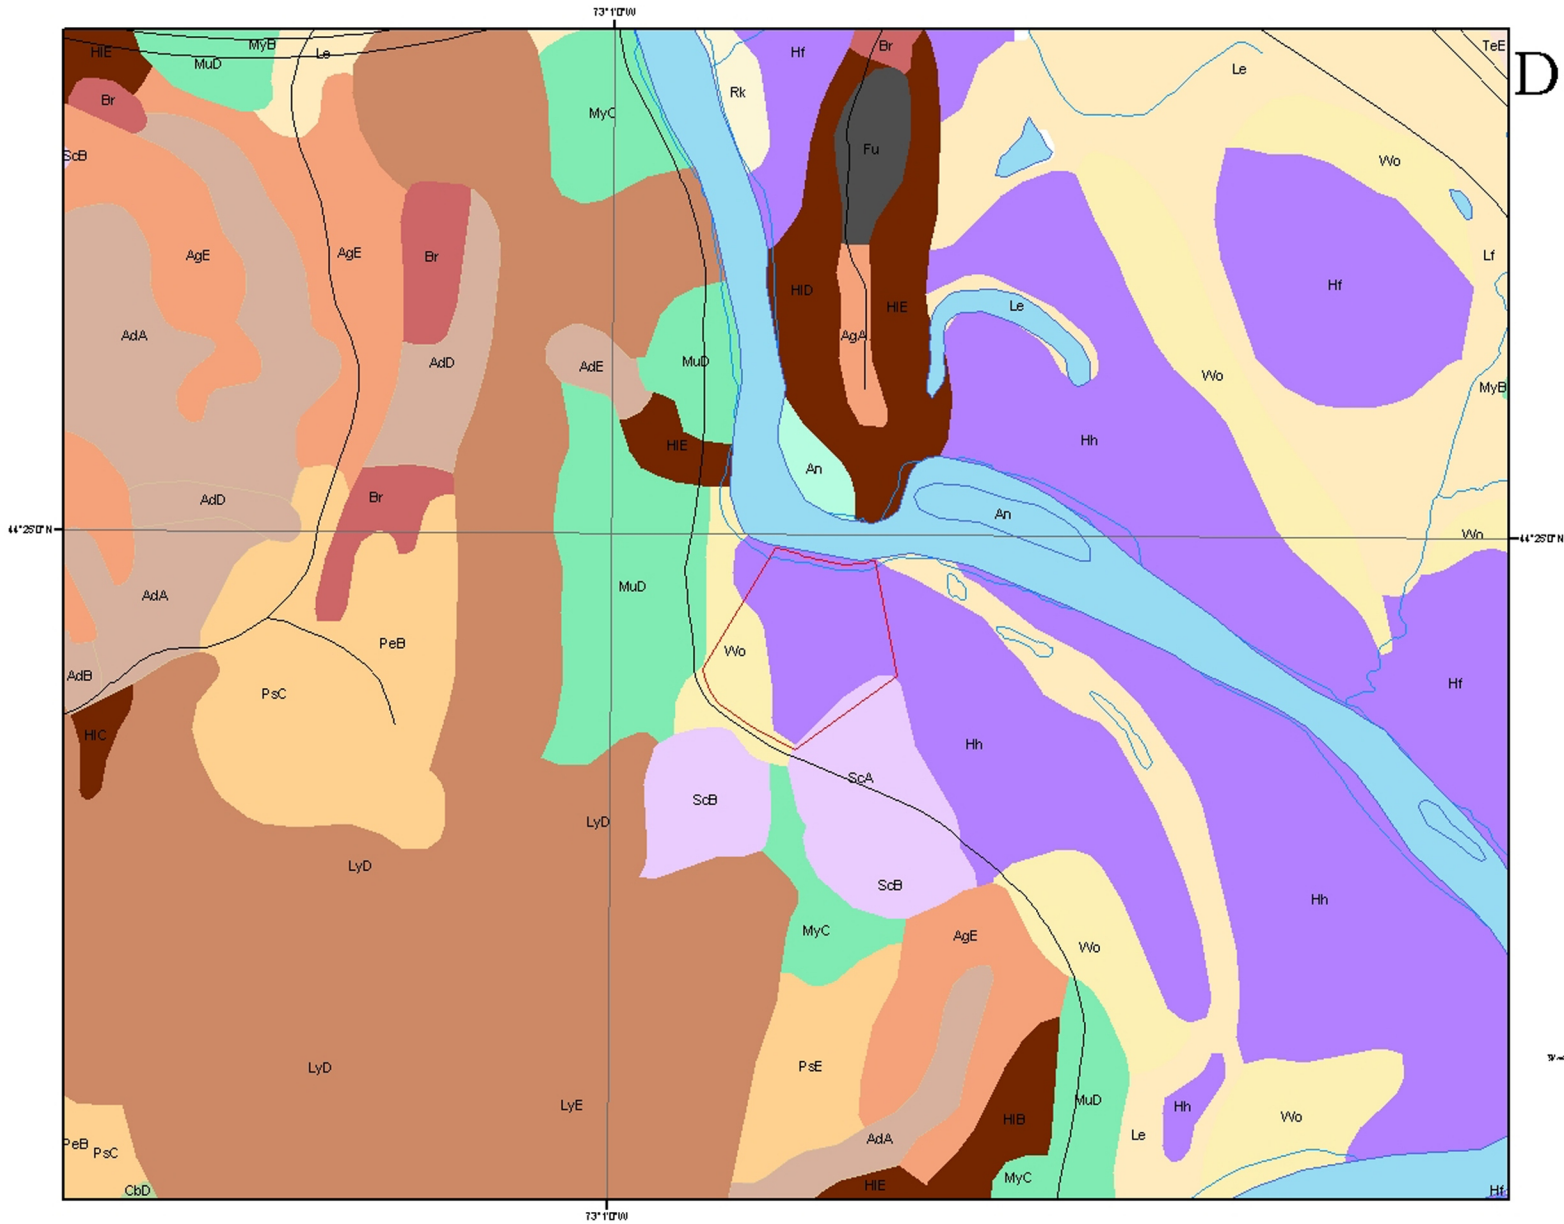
73°1'0"W

D

HlE MuD MyB Le Br ScB AgE AgE Br AdA AdD AdE MyC MuD HlE Rk Hf Br Fu HlD HlE AgA An Le Wo Hf Lf MyB TeE Wo Hh An Wo

44°25'0"N

44°25'0"N

AdD Br AdA PeB AdB PsC HlC MuD Wo ScA Hh Hf ScB LyD LyD ScB MyC AgE Wo Hh LyD LyE PsE AdA HlB MuD Le Hh Wo PeB PsC CbD HlE MyC Hf

73°1'0"W